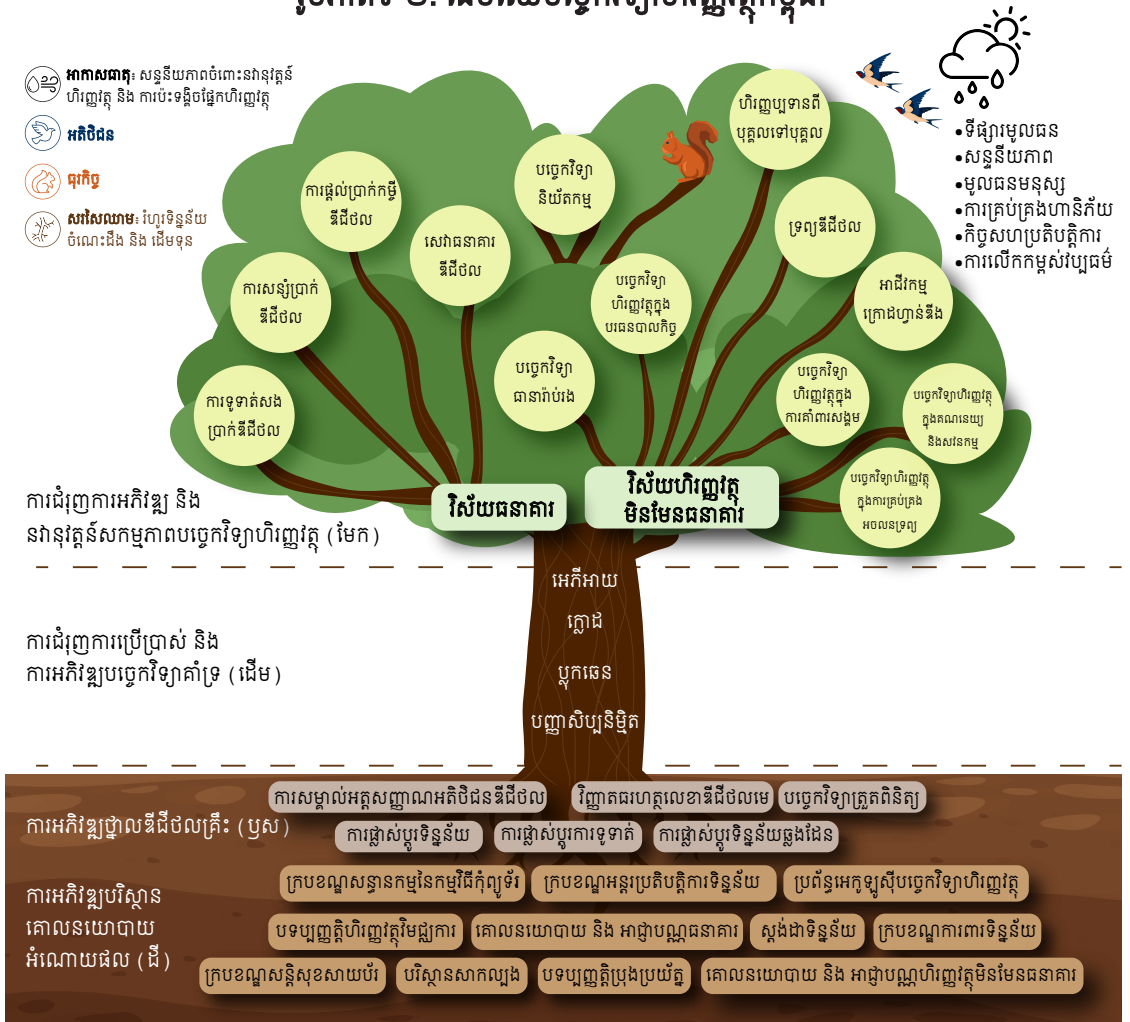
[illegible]

អាកាសធាតុ៖ សន្ទនីយភាពចំពោះនវានុវត្តន៍ហិរញ្ញវត្ថុ និង ការប៉ះទង្គិចផ្នែកហិរញ្ញវត្ថុ

អតិថិជន

ធុរកិច្ច

សរសៃឈាម៖ រំហូរទិន្នន័យ ចំណេះដឹង និង ដើមទុន

•ទីផ្សារមូលធន
•សន្ទនីយភាព
•មូលធនមនុស្ស
•ការគ្រប់គ្រងហានិភ័យ
•កិច្ចសហប្រតិបត្តិការ
•ការលើកកម្ពស់វប្បធម៌

ការទូទាត់សងប្រាក់ឌីជីថល

ការសន្សំប្រាក់ឌីជីថល

ការផ្ដល់ប្រាក់កម្ចីឌីជីថល

សេវាធនាគារឌីជីថល

បច្ចេកវិទ្យានិយ័តកម្ម

ហិរញ្ញប្បទានពីបុគ្គលទៅបុគ្គល

ទ្រព្យឌីជីថល

អាជីវកម្មក្រោយហ្វាន់នីង

បច្ចេកវិទ្យាហិរញ្ញវត្ថុក្នុងបរធេនបាលកិច្ច

បច្ចេកវិទ្យាជានាប់រង

បច្ចេកវិទ្យាហិរញ្ញវត្ថុក្នុងការគាំពារសង្គម

បច្ចេកវិទ្យាហិរញ្ញវត្ថុក្នុងគណនេយ្យ និងសវនកម្ម

បច្ចេកវិទ្យាហិរញ្ញវត្ថុក្នុងការគ្រប់គ្រងអចលនទ្រព្យ

វិស័យធនាគារ

វិស័យហិរញ្ញវត្ថុមិនមែនធនាគារ

ការជំរុញការអភិវឌ្ឍ និងនវានុវត្តន៍សកម្មភាពបច្ចេកវិទ្យាហិរញ្ញវត្ថុ (មែក)

អេភីអាយ

ក្លោដ

ប្លុកឆេន

បញ្ញាសិប្បនិម្មិត

ការជំរុញការប្រើប្រាស់ និងការអភិវឌ្ឍបច្ចេកវិទ្យាគាំទ្រ (ដើម)

ការអភិវឌ្ឍហេដ្ឋារចនាសម្ព័ន្ធឌីជីថលគ្រឹះ (ឫស)

ការសម្គាល់អត្តសញ្ញាណអតិថិជនឌីជីថល | វិញ្ញាបនបត្រហត្ថលេខាឌីជីថលមេ | បច្ចេកវិទ្យាគ្រួតពិនិត្យ

ការផ្លាស់ប្ដូរទិន្នន័យ | ការផ្លាស់ប្ដូរការទូទាត់ | ការផ្លាស់ប្ដូរទិន្នន័យឆ្លងដែន

ការអភិវឌ្ឍបរិស្ថានគោលនយោបាយអំណោយផល (ដី)

ក្របខណ្ឌសន្ទានកម្មនៃកម្មវិធីកុំព្យូទ័រ | ក្របខណ្ឌអន្តរប្រតិបត្តិការទិន្នន័យ | ប្រព័ន្ធអេកូឡូស៊ីបច្ចេកវិទ្យាហិរញ្ញវត្ថុ

បទប្បញ្ញត្តិហិរញ្ញវត្ថុមីក្រូ | គោលនយោបាយ និង អាជ្ញាបណ្ណធនាគារ | ស្តង់ដាទិន្នន័យ | ក្របខណ្ឌការពារទិន្នន័យ

ក្របខណ្ឌសន្តិសុខសាយប័រ | បរិស្ថានសាកល្បង | បទប្បញ្ញត្តិប្រុងប្រយ័ត្ន | គោលនយោបាយ និង អាជ្ញាបណ្ណហិរញ្ញវត្ថុមិនមែនធនាគារ